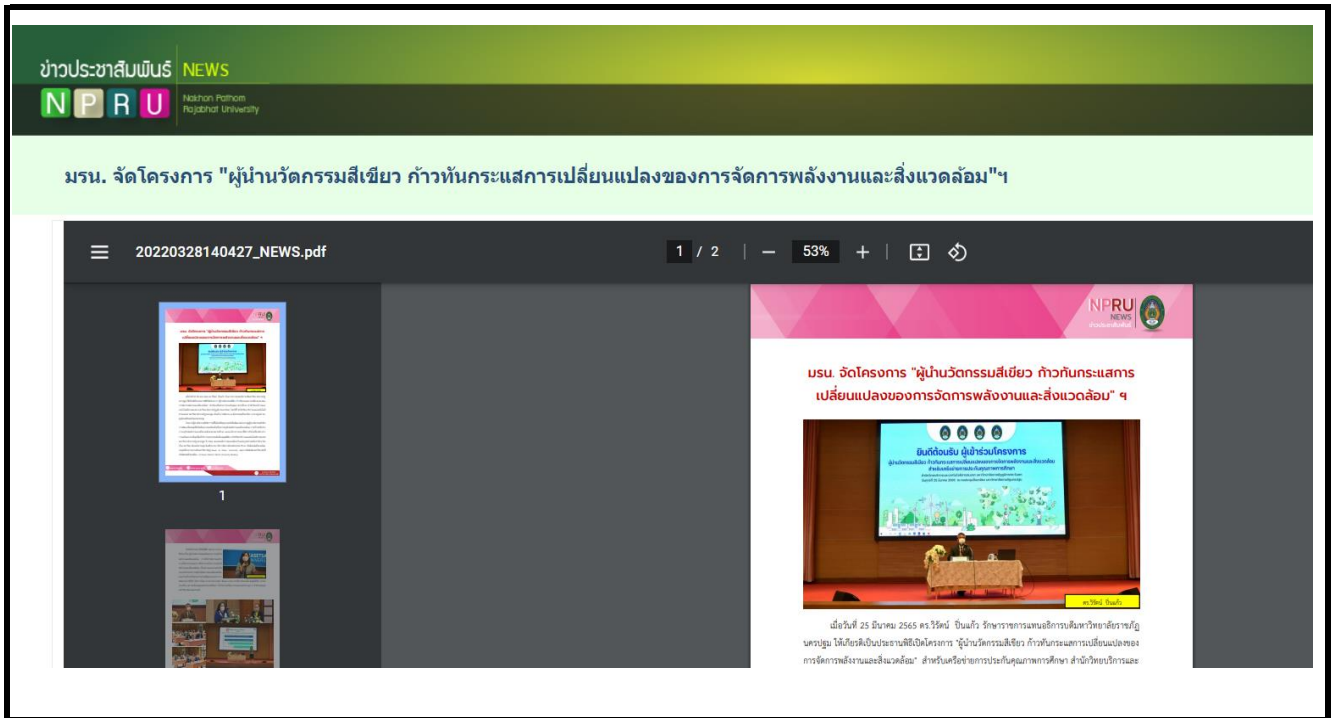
ข่าวประชาสัมพันธ์ NEWS
N P R U Nakhon Pathom Rajabhat University

มรน. จัดโครงการ "ผู้นำนวัตกรรมสีเขียว ก้าวทันกระแสการเปลี่ยนแปลงของการจัดการพลังงานและสิ่งแวดล้อม"ฯ

20220328140427_NEWS.pdf

1 / 2 | — 53% +

1

NPRU NEWS

มรน. จัดโครงการ "ผู้นำนวัตกรรมสีเขียว ก้าวทันกระแสการเปลี่ยนแปลงของการจัดการพลังงานและสิ่งแวดล้อม" ฯ

ยินดีต้อนรับ ผู้เข้าร่วมโครงการ

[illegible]

ดร.วิรัตน์ ปิ่นแก้ว

เมื่อวันที่ 25 มีนาคม 2565 ดร.วิรัตน์ ปิ่นแก้ว รักษาราชการแทนอธิการบดีมหาวิทยาลัยราชภัฏนครปฐม ให้เกียรติเป็นประธานพิธีเปิดโครงการ "ผู้นำนวัตกรรมสีเขียว ก้าวทันกระแสการเปลี่ยนแปลงของการจัดการพลังงานและสิ่งแวดล้อม" สำหรับเครือข่ายการประกันคุณภาพการศึกษา สำนักวิทยบริการและ